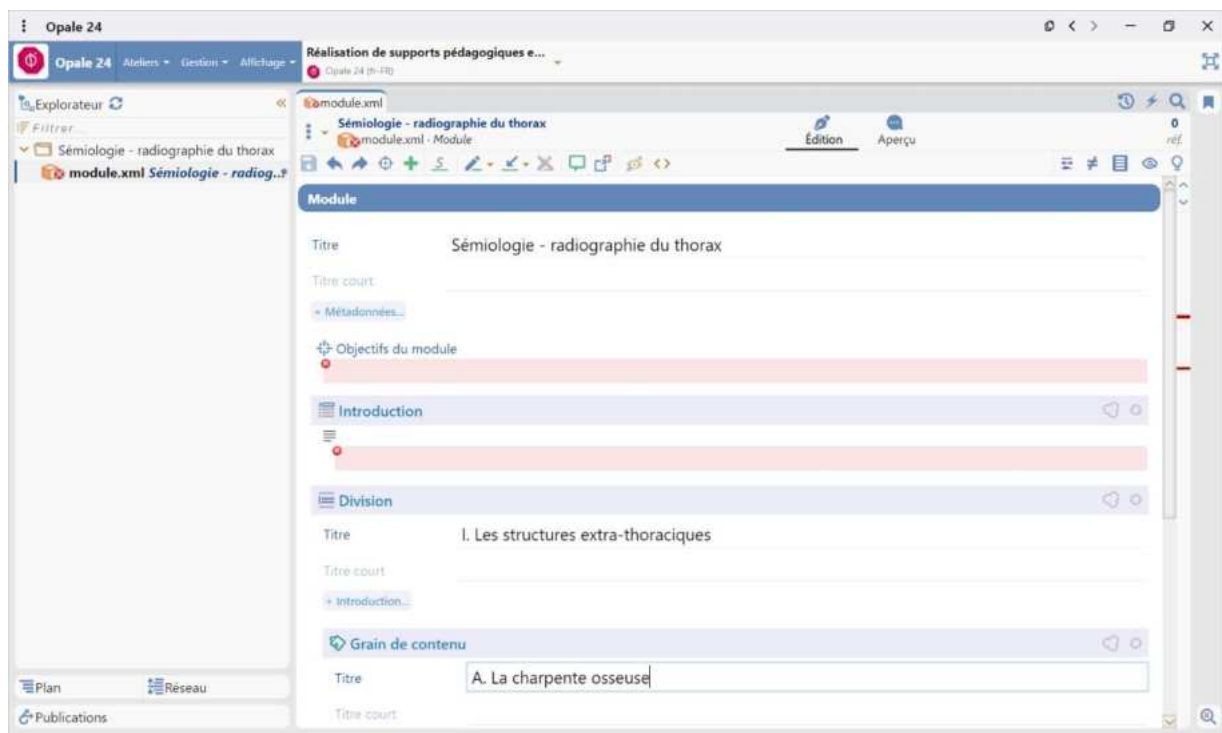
Opale 24

Opale 24 Ateliers Gestion Affichage

Réalisation de supports pédagogiques e...
Opale 24 (fr-FR)

Explorateur
Filtrer...
Sémiologie - radiographie du thorax
module.xml Sémiologie - radiog...

module.xml
Sémiologie - radiographie du thorax
module.xml · Module
Édition
Aperçu
0
réf.

Module
Titre Sémiologie - radiographie du thorax
Titre court
+ Métadonnées...
Objectifs du module
Introduction
Division
Titre I. Les structures extra-thoraciques
Titre court
+ Introduction...
Grain de contenu
Titre A. La charpente osseuse
Titre court

Plan
Réseau
Publications